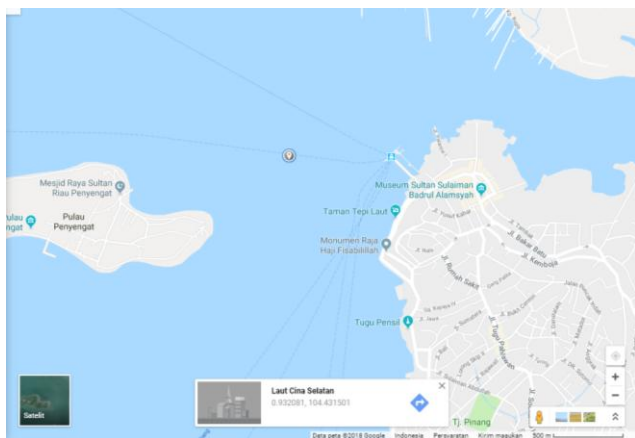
Mesjid Raya Sultan Riau Penyengat

ulau
engat

Pulau Penyengat

Museum Sultan Sulaiman Badrul Alamsyah

Taman Tepi Laut

Monumen Raja Haji Fisabilillah

Tugu Pensil

Jl. Yusuf Kahar

Jl. Bakar Batu

Jl. Kemboja

Jl. Ketapang

Jl. Ganet

Jl. Rumah Sakit

Jl. Tugu Pahlawan

T.J. Pinang

Satelit

Laut Cina Selatan
0.932081, 104.431501

Data peta ©2018 Google Indonesia Persyaratan Kirim masukan 500 m